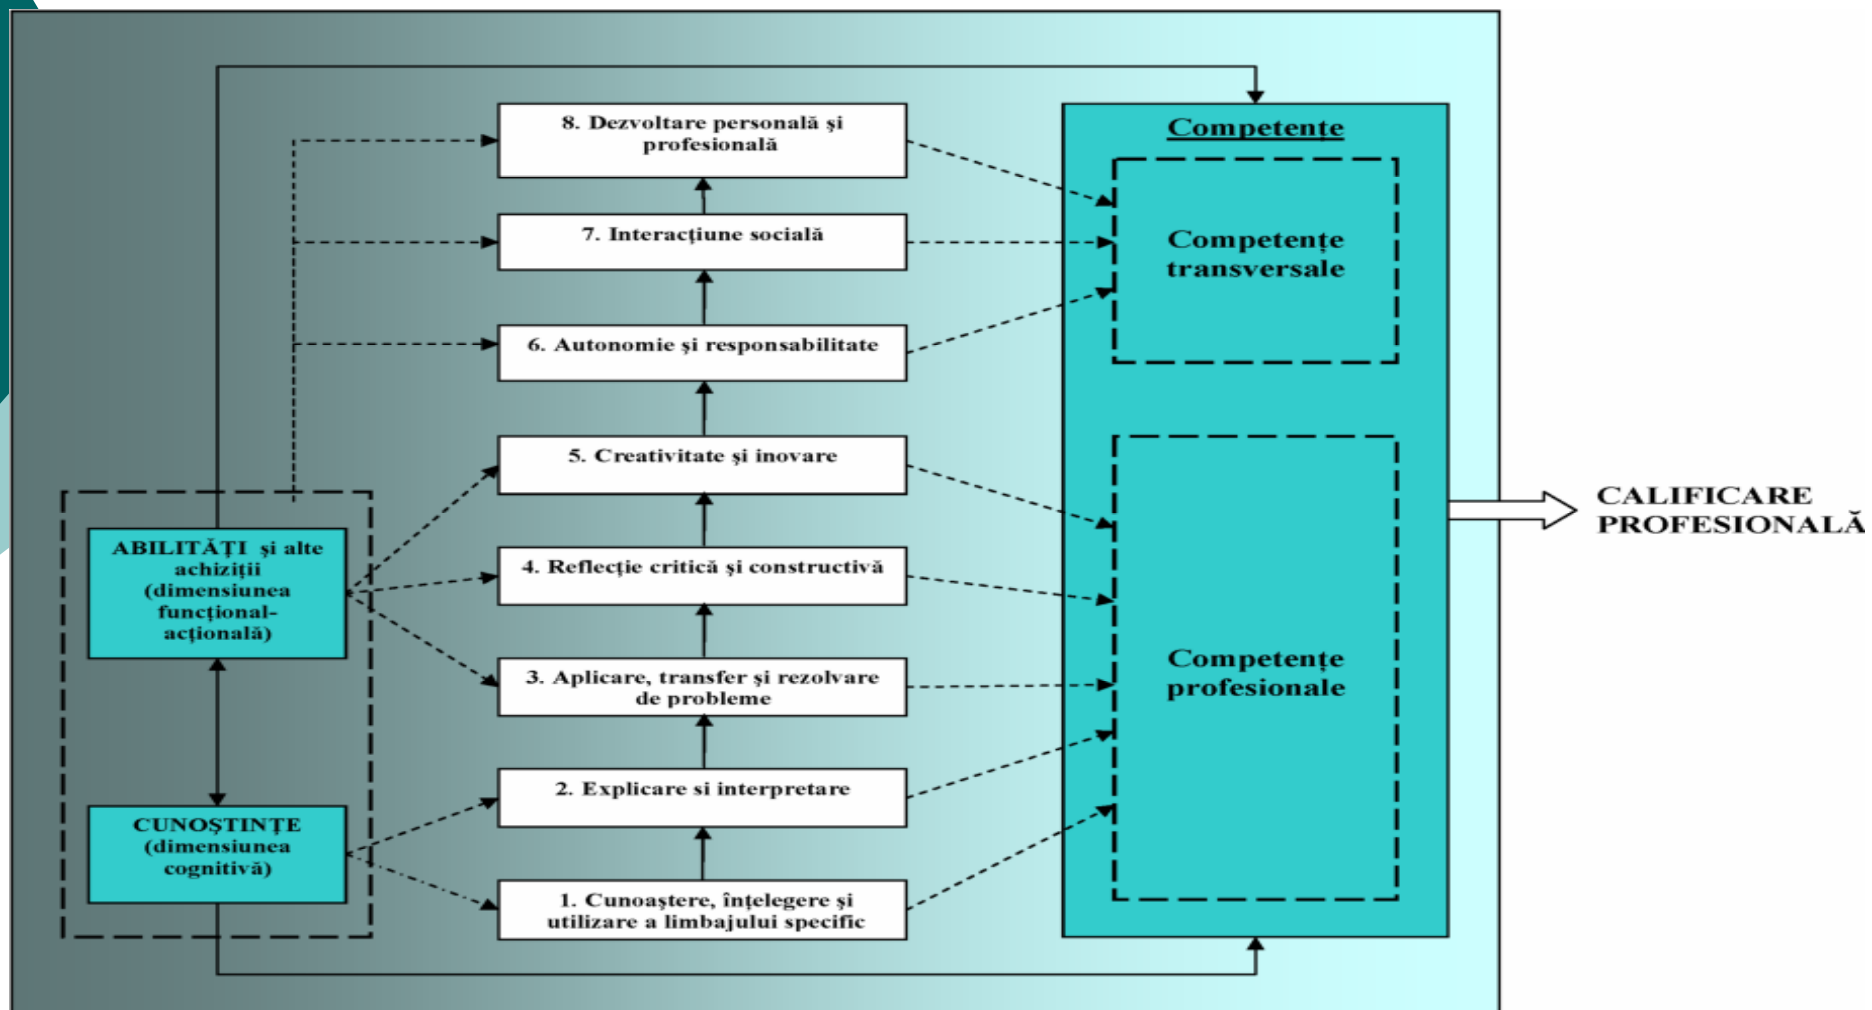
ABILITĂŢI şi alte achiziţii (dimensiunea funcţional-acţională)

CUNOŞTINȚE (dimensiunea cognitivă)

8. Dezvoltare personală şi profesională

7. Interacţiune socială

6. Autonomie şi responsabilitate

5. Creativitate şi inovare

4. Reflecţie critică şi constructivă

3. Aplicare, transfer şi rezolvare de probleme

2. Explicare si interpretare

1. Cunoaştere, înţelegere şi utilizare a limbajului specific

Competenţe

Competenţe transversale

Competenţe profesionale

CALIFICARE PROFESIONALĂ